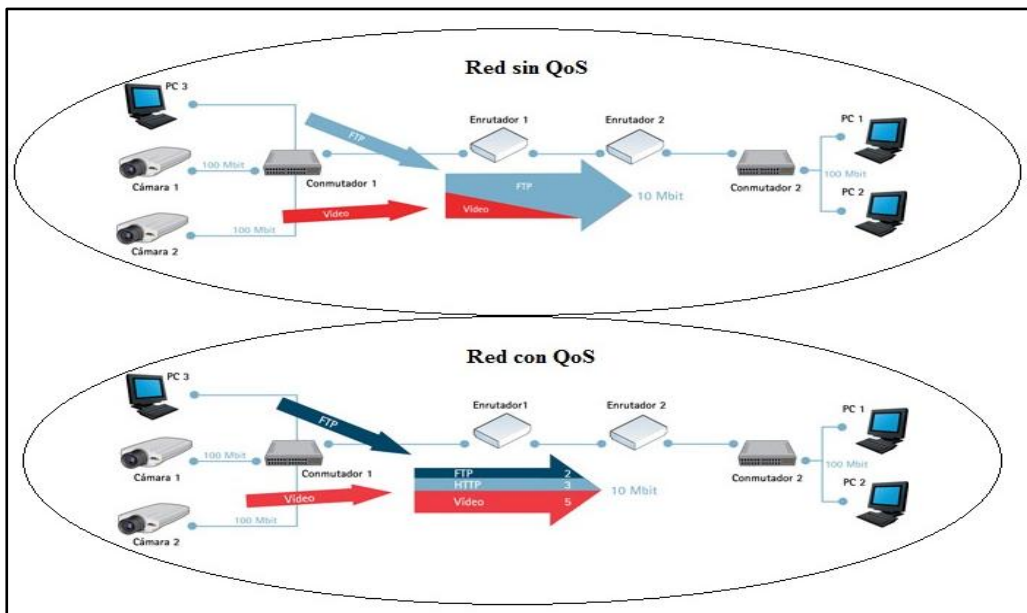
Red sin QoS

PC 3

FTP

Enrutador 1

Enrutador 2

PC 1

100 Mbit

Cámara 1

Conmutador 1

FTP

10 Mbit

Conmutador 2

100 Mbit

Vídeo

Vídeo

PC 2

100 Mbit

Cámara 2

Red con QoS

PC 3

FTP

Enrutador1

Enrutador 2

PC 1

100 Mbit

Cámara 1

Conmutador 1

FTP 2

HTTP 3

Vídeo 5

Vídeo

10 Mbit

Conmutador 2

100 Mbit

PC 2

100 Mbit

Cámara 2